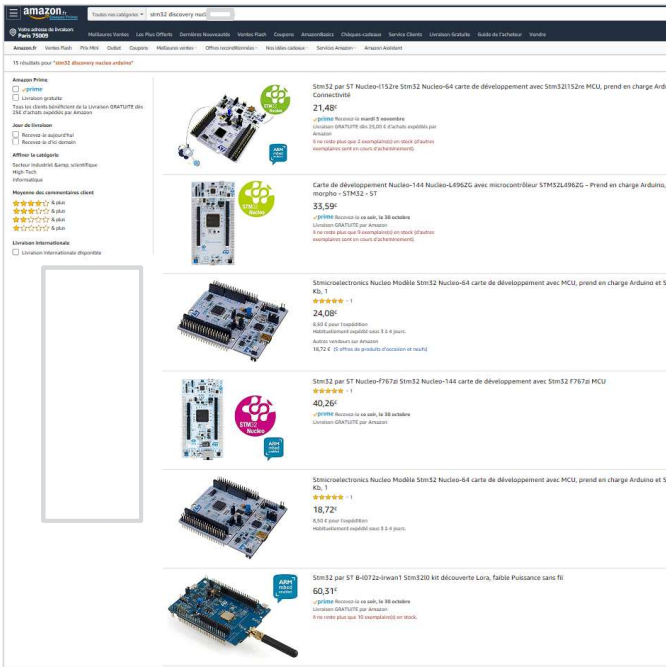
amazon.fr Essayez Prime

Toutes nos catégories stm32 discovery nucl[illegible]

Votre adresse de livraison : Paris 75009

Meilleures Ventes Les Plus Offerts Dernières Nouveautés Ventes Flash Coupons AmazonBasics Chèques-cadeaux Service Clients Livraison Gratuite Guide de l'acheteur Vendre

Amazon.fr Ventes Flash Prix Mini Outlet Coupons Meilleures ventes Offres reconditionnées Nos idées cadeaux Services Amazon Amazon Assistant

15 résultats pour "stm32 discovery nucleo arduino"

Amazon Prime
prime
Livraison gratuite
Tous les clients bénéficient de la Livraison GRATUITE dès 25€ d'achats expédiés par Amazon

Jour de livraison
Recevez-le aujourd'hui
Recevez-le d'ici demain

Affiner la catégorie
Secteur Industriel & Scientifique
High-Tech
Informatique

Moyenne des commentaires client
& plus
& plus
& plus
& plus

Livraison Internationale
Livraison internationale disponible

Stm32 par ST Nucleo-l152re Stm32 Nucleo-64 carte de développement avec Stm32l152re MCU, prend en charge Ard Connectivité
21,48€
prime Recevez-le mardi 5 novembre
Livraison GRATUITE dès 25,00 € d'achats expédiés par Amazon
Il ne reste plus que 2 exemplaire(s) en stock (d'autres exemplaires sont en cours d'acheminement).

Carte de développement Nucleo-144 Nucleo-L496ZG avec microcontrôleur STM32L496ZG - Prend en charge Arduino, morpho - STM32 - ST
33,59€
prime Recevez-le ce soir, le 30 octobre
Livraison GRATUITE par Amazon
Il ne reste plus que 9 exemplaire(s) en stock (d'autres exemplaires sont en cours d'acheminement).

Stmicroelectronics Nucleo Modèle Stm32 Nucleo-64 carte de développement avec MCU, prend en charge Arduino et S Kb, 1
1
24,08€
8,50 € pour l'expédition
Habituellement expédié sous 3 à 4 jours.
Autres vendeurs sur Amazon
16,72 € (5 offres de produits d'occasion et neufs)

Stm32 par ST Nucleo-f767zi Stm32 Nucleo-144 carte de développement avec Stm32 F767zi MCU
1
40,26€
prime Recevez-le ce soir, le 30 octobre
Livraison GRATUITE par Amazon

Stmicroelectronics Nucleo Modèle Stm32 Nucleo-64 carte de développement avec MCU, prend en charge Arduino et S Kb, 1
1
18,72€
8,50 € pour l'expédition
Habituellement expédié sous 3 à 4 jours.

Stm32 par ST B-l072z-lrwan1 Stm32l0 kit découverte Lora, faible Puissance sans fil
60,31€
prime Recevez-le ce soir, le 30 octobre
Livraison GRATUITE par Amazon
Il ne reste plus que 10 exemplaire(s) en stock.